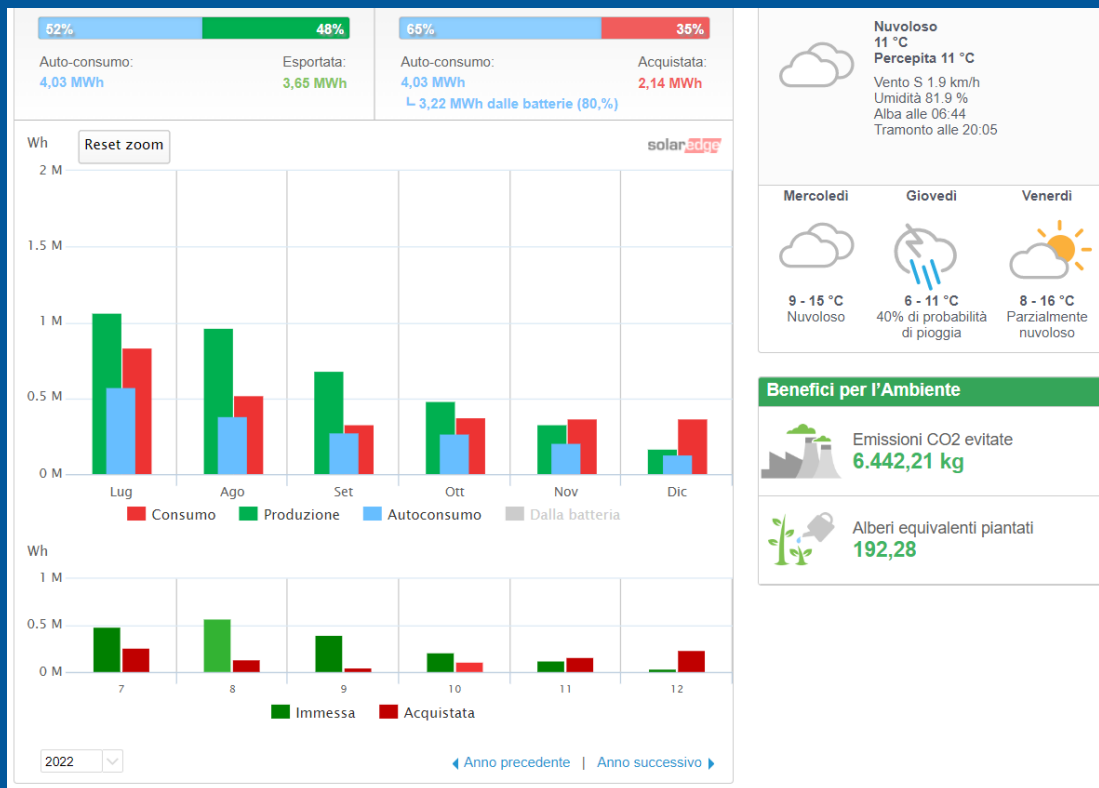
52% 48%

Auto-consumo: 4,03 MWh

Esportata: 3,65 MWh

65% 35%

Auto-consumo: 4,03 MWh
└ 3,22 MWh dalle batterie (80,%)

Acquistata: 2,14 MWh

Nuvoloso
11 °C
Percepita 11 °C
Vento S 1.9 km/h
Umidità 81.9 %
Alba alle 06:44
Tramonto alle 20:05

Wh

Reset zoom

solaredge

2 M
1.5 M
1 M
0.5 M
0 M

Lug Ago Set Ott Nov Dic

Consumo Produzione Autoconsumo Dalla batteria

Wh

1 M
0.5 M
0 M

7 8 9 10 11 12

Immessa Acquistata

2022

◂ Anno precedente | Anno successivo ▸

| Mercoledi | Giovedi | Venerdi |
|---|---|---|
| 9 - 15 °C Nuvoloso | 6 - 11 °C 40% di probabilità di pioggia | 8 - 16 °C Parzialmente nuvoloso |

Benefici per l'Ambiente

Emissioni CO2 evitate
6.442,21 kg

Alberi equivalenti piantati
192,28